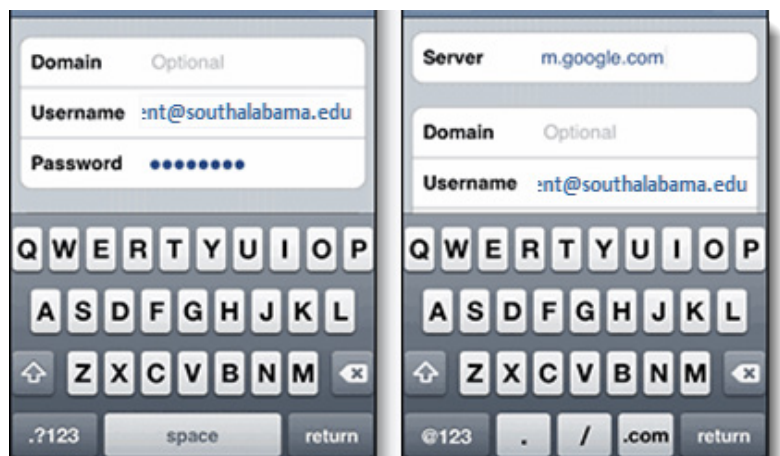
Domain Optional

Username :nt@southalabama.edu

Password ••••••••

Q W E R T Y U I O P

A S D F G H J K L

Z X C V B N M

.?123 space return

Server m.google.com

Domain Optional

Username :nt@southalabama.edu

Q W E R T Y U I O P

A S D F G H J K L

Z X C V B N M

@123 . / .com return